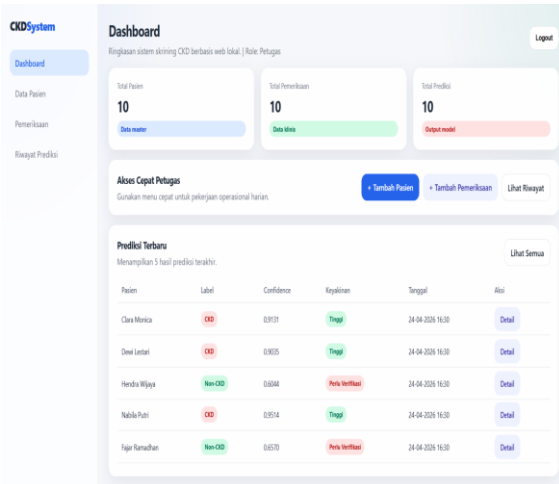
CKDSystem

Dashboard

Data Pasien

Pemeriksaan

Riwayat Prediksi

Dashboard

Ringkasan sistem skrining CKD berbasis web lokal. | Role: Petugas

Logout

Total Pasien
10
Data master

Total Pemeriksaan
10
Data klinis

Total Prediksi
10
Output model

Akses Cepat Petugas
Gunakan menu cepat untuk pekerjaan operasional harian.

+ Tambah Pasien

+ Tambah Pemeriksaan

Lihat Riwayat

Prediksi Terbaru
Menampilkan 5 hasil prediksi terakhir.

Lihat Semua

| Pasien | Label | Confidence | Keyakinan | Tanggal | Aksi |
|---|---|---|---|---|---|
| Clara Monica | CKD | 0.9131 | Tinggi | 24-04-2026 16:30 | Detail |
| Dewi Lestari | CKD | 0.9035 | Tinggi | 24-04-2026 16:30 | Detail |
| Hendra Wijaya | Non-CKD | 0.6044 | Perlu Verifikasi | 24-04-2026 16:30 | Detail |
| Nabila Putri | CKD | 0.9574 | Tinggi | 24-04-2026 16:30 | Detail |
| Fajar Ramadhan | Non-CKD | 0.6570 | Perlu Verifikasi | 24-04-2026 16:30 | Detail |